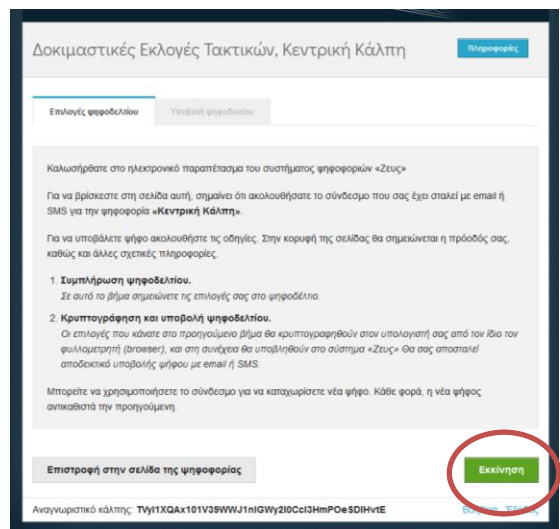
Δοκιμαστικές Εκλογές Τακτικών, Κεντρική Κάλπη

Πληροφορίες

Επιλογές ψηφοδελτίου

Υποβολή ψηφοδελτίου

Καλωσήρθατε στο ηλεκτρονικό παραπέτασμα του συστήματος ψηφοφοριών «Ζευς»

Για να βρίσκεστε στη σελίδα αυτή, σημαίνει ότι ακολουθήσατε το σύνδεσμο που σας έχει σταλεί με email ή SMS για την ψηφοφορία «Κεντρική Κάλπη».

Για να υποβάλετε ψήφο ακολουθήστε τις οδηγίες. Στην κορυφή της σελίδας θα σημειώνεται η πρόοδός σας, καθώς και άλλες σχετικές πληροφορίες.

1. Συμπλήρωση ψηφοδελτίου.
Σε αυτό το βήμα σημειώνετε τις επιλογές σας στο ψηφοδέλτιο.

2. Κρυπτογράφηση και υποβολή ψηφοδελτίου.
Οι επιλογές που κάνατε στο προηγούμενο βήμα θα κρυπτογραφηθούν στον υπολογιστή σας από τον ίδιο τον φυλλομετρητή (browser), και στη συνέχεια θα υποβληθούν στο σύστημα «Ζευς». Θα σας αποσταλεί αποδεικτικό υποβολής ψήφου με email ή SMS.

Μπορείτε να χρησιμοποιήσετε το σύνδεσμο για να καταχωρίσετε νέα ψήφο. Κάθε φορά, η νέα ψήφος αντικαθιστά την προηγούμενη.

Επιστροφή στην σελίδα της ψηφοφορίας

Εκκίνηση

Αναγνωριστικό κάλπης: TVyl1XQAx101V39WWJ1nlGWy2l0Ccl3HmPOeSDIHvtE

Βοήθεια Έξοδος